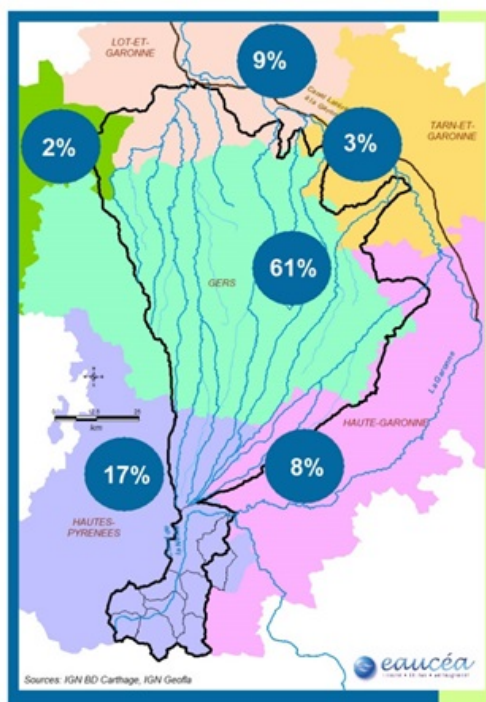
LOT-ET-GARONNE

9%

Canal Latéral à la Garonne

2%

3%

TARN-ET-GARONNE

GERS

61%

La Garonne

0 12,5 25
km

HAUTE-GARONNE

17%

8%

HAUTES-PYRENEES

La Neste

Sources: IGN BD Carthage, IGN Geofla

eaucéa